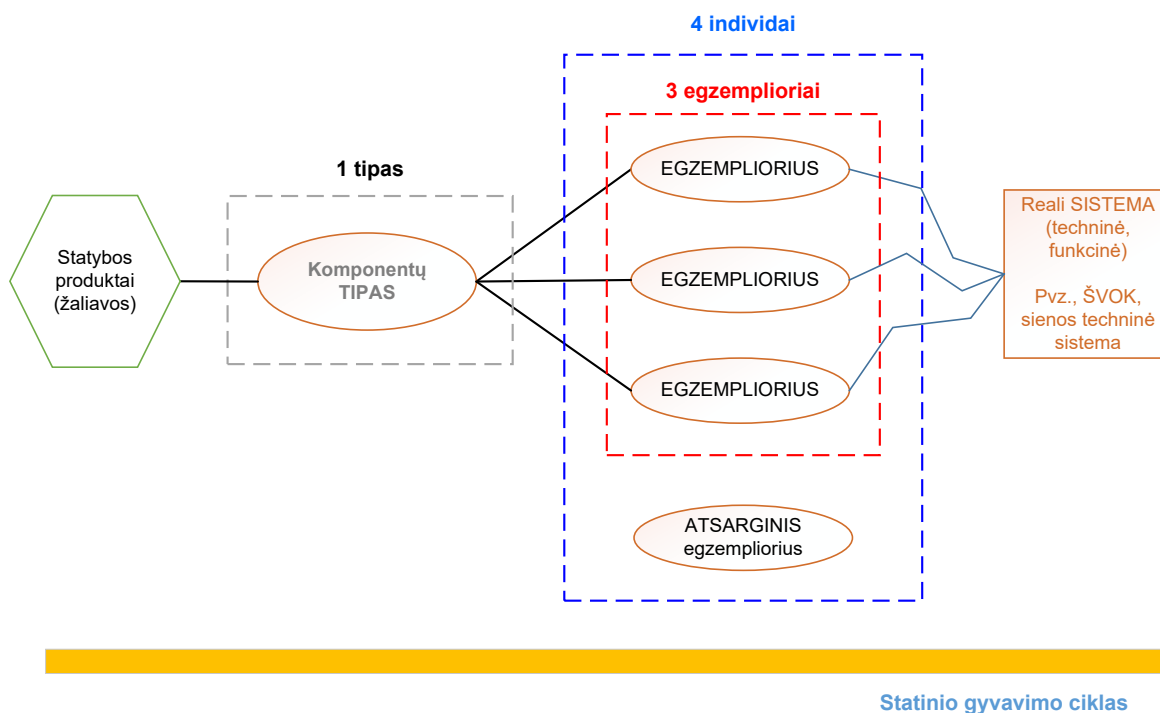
4 individai

3 egzemplioriai

1 tipas

Statybos produktai (žaliavos)

Komponentų TIPAS

EGZEMPLIORIUS

EGZEMPLIORIUS

EGZEMPLIORIUS

ATSARGINIS egzempliorius

Reali SISTEMA (techninė, funkcinė)

Pvz., ŠVOK, sienos techninė sistema

Statinio gyvavimo ciklas